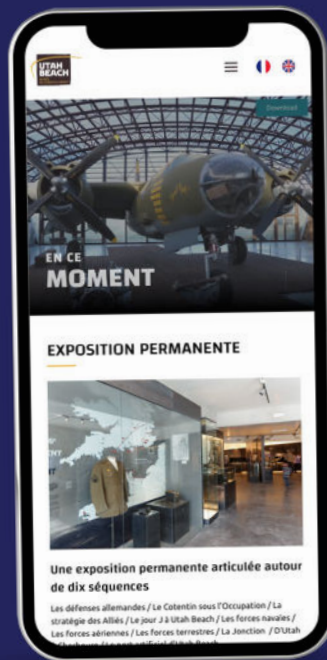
UTAH BEACH

Download

EN CE
MOMENT

EXPOSITION PERMANENTE

Une exposition permanente articulée autour de dix séquences

Les défenses allemandes / Le Cotentin sous l'Occupation / La stratégie des Alliés / Le jour J à Utah Beach / Les forces navales / Les forces aériennes / Les forces terrestres / La Jonction / D'Utah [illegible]